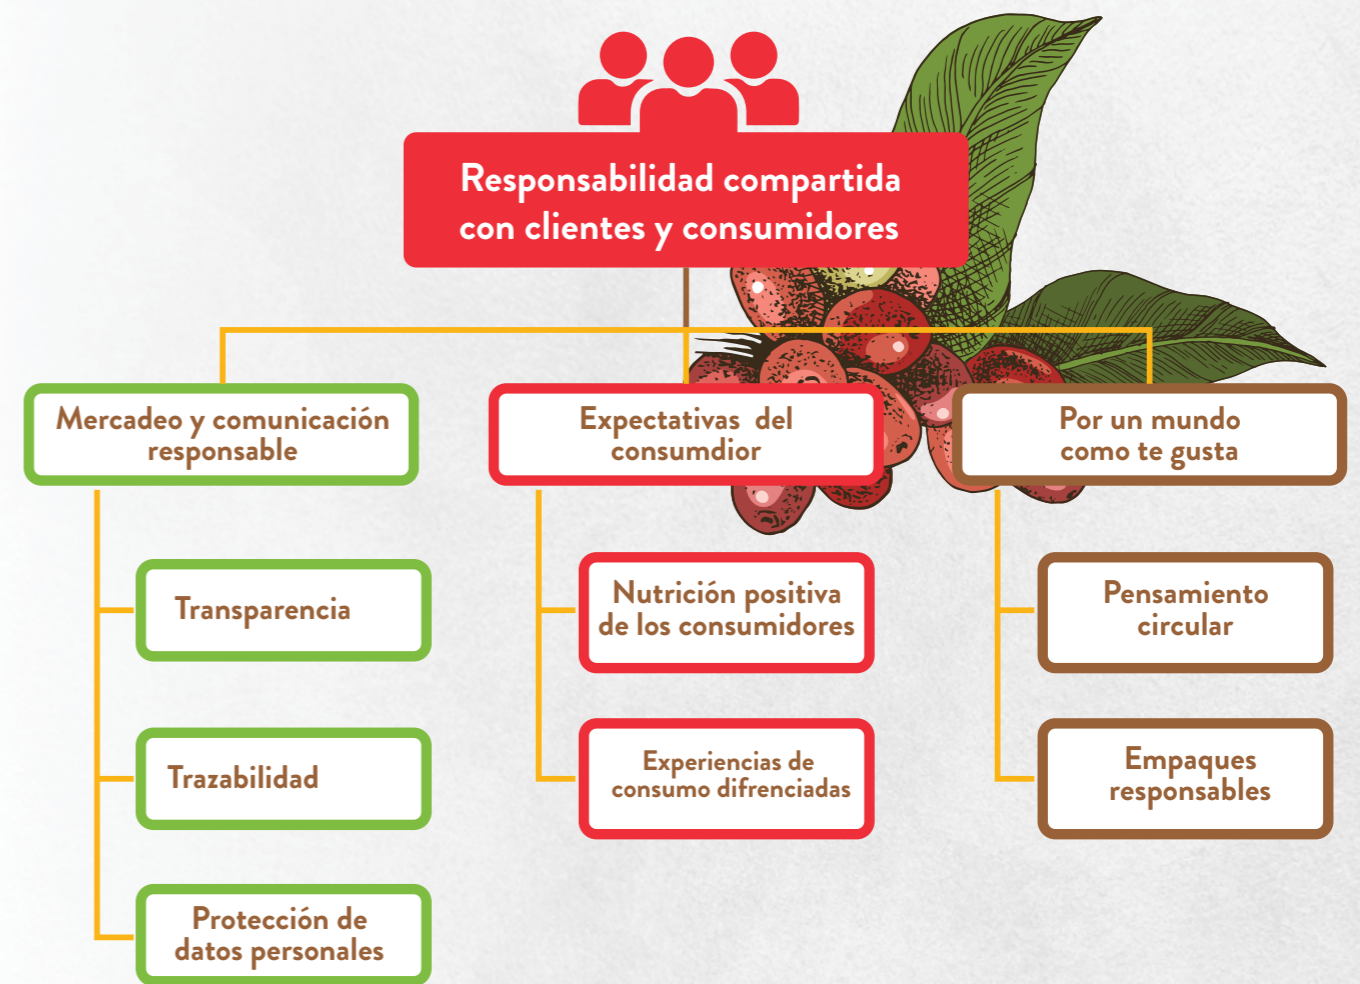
Responsabilidad compartida con clientes y consumidores

Mercadeo y comunicación responsable

Transparencia

Trazabilidad

Protección de datos personales

Expectativas del consumdior

Nutrición positiva de los consumidores

Experiencias de consumo difrenciadas

Por un mundo como te gusta

Pensamiento circular

Empaques responsables